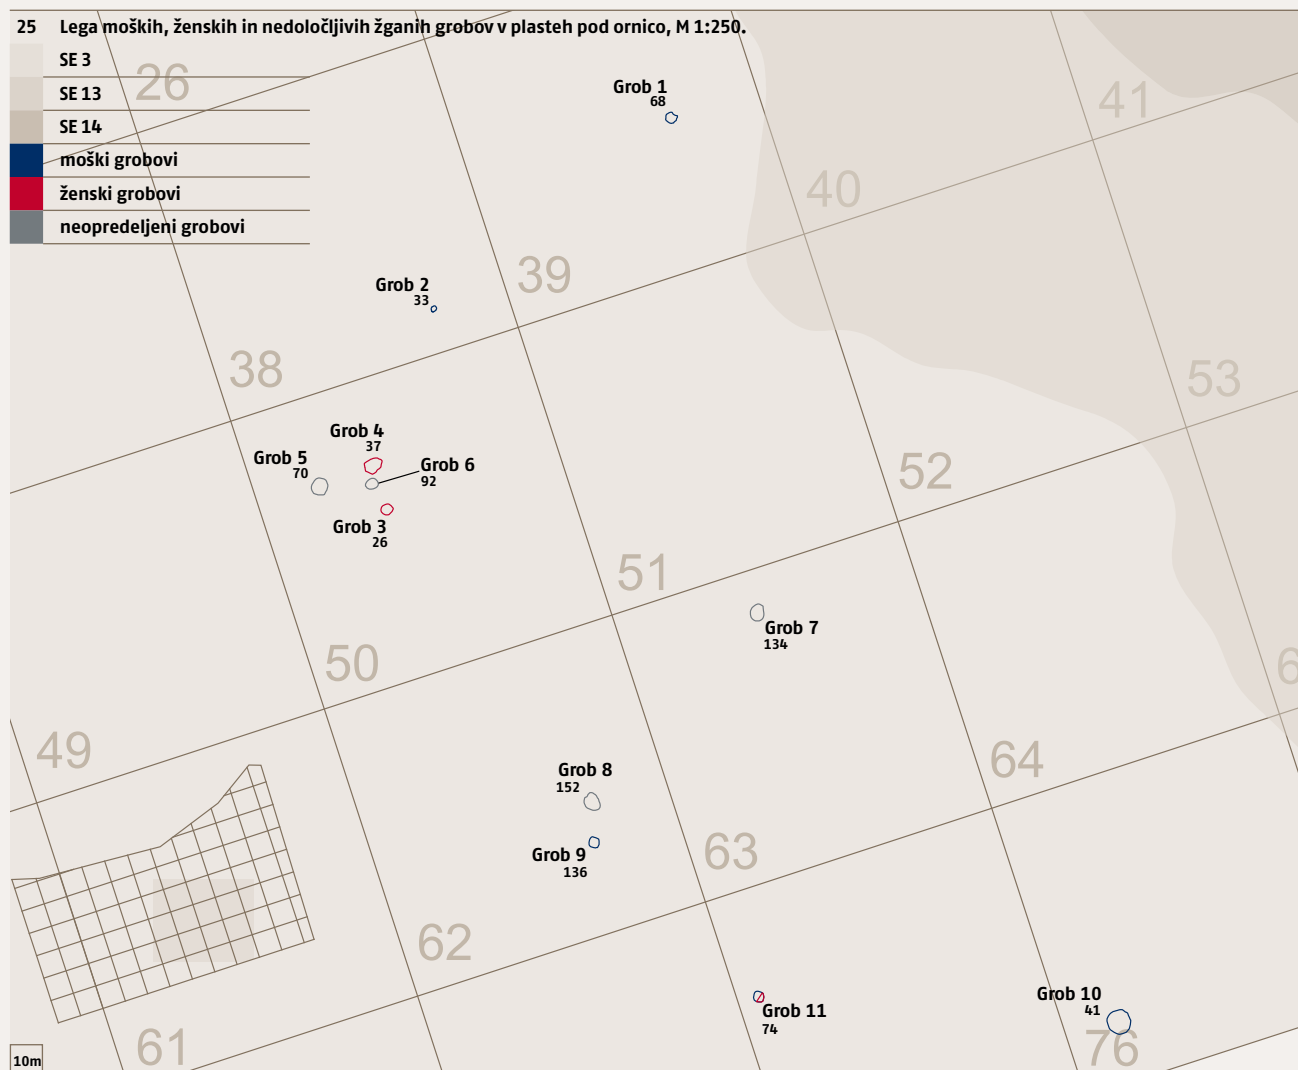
25 Lega moških, ženskih in nedoločljivih žganih grobov v plasteh pod ornico, M 1:250.

SE 3
SE 13
SE 14
moški grobovi
ženski grobovi
neopredeljeni grobovi

26
41
40
39
38
53
52
51
50
49
64
63
62
61
76
6

Grob 1
68

Grob 2
33

Grob 4
37

Grob 5
70

Grob 6
92

Grob 3
26

Grob 7
134

Grob 8
152

Grob 9
136

Grob 10
41

Grob 11
74

10m